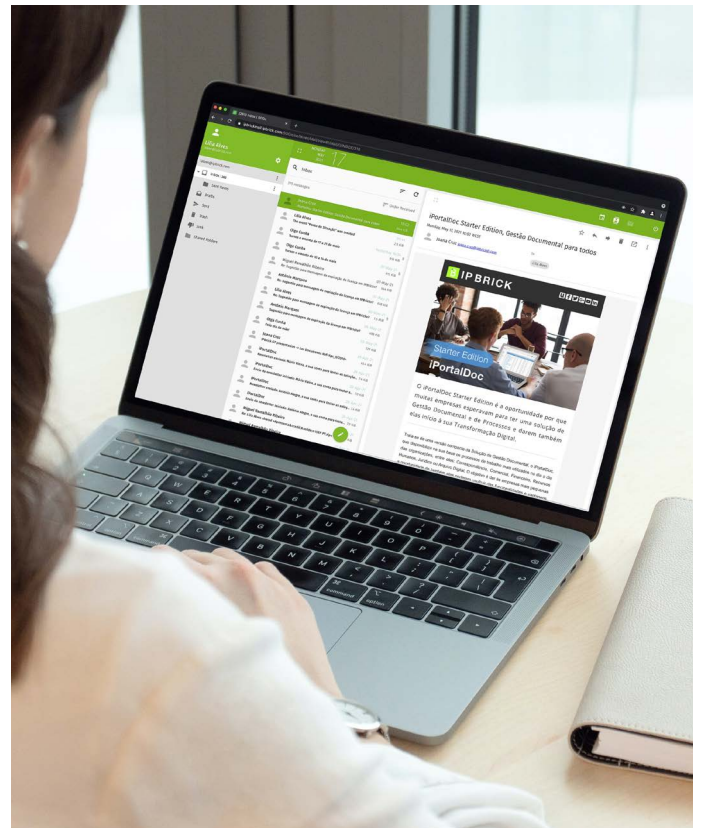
Lília Alves

Inbox

iPortalDoc Starter Edition, Gestão Documental para todos

IP BRICK

Starter Edition

iPortalDoc

O iPortalDoc Starter Edition é a oportunidade por que muitas empresas esperavam para ter uma solução de Gestão Documental e de Processos e darem também elas início à sua Transformação Digital.

command

option